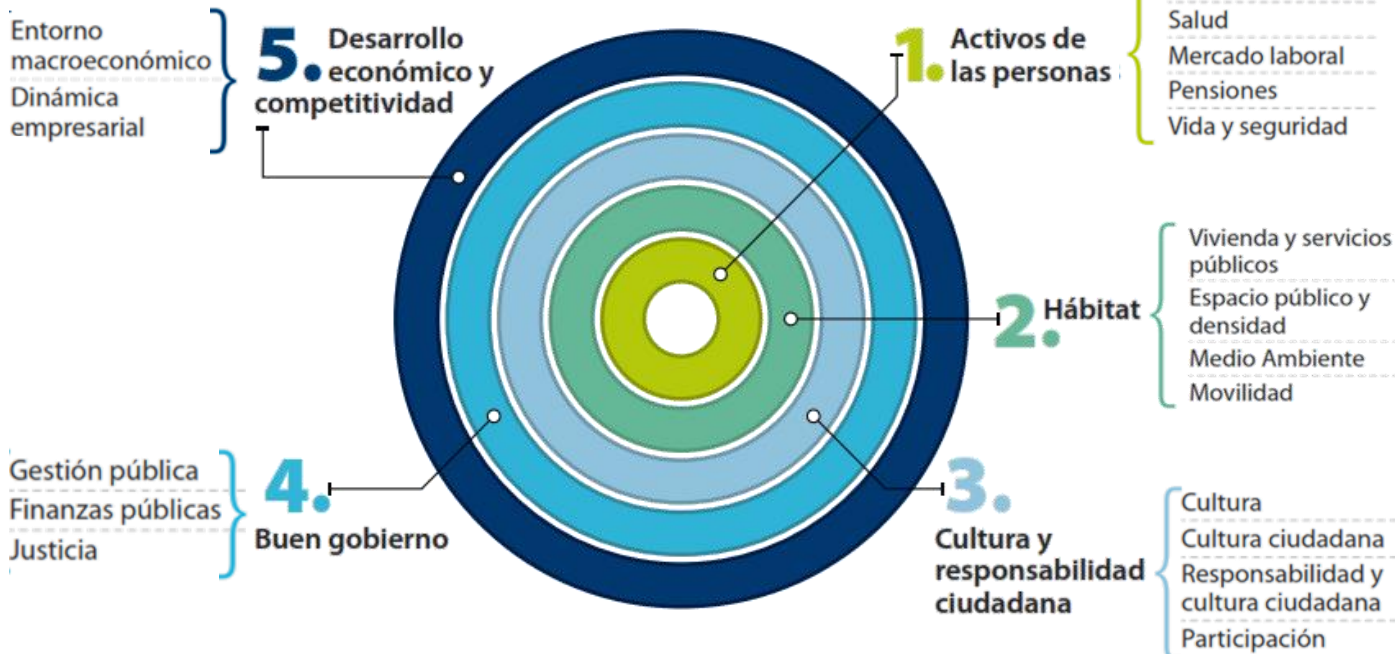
Entorno macroeconómico
Dinámica empresarial

5. Desarrollo económico y competitividad

1. Activos de las personas

Salud
Mercado laboral
Pensiones
Vida y seguridad

2. Hábitat

Vivienda y servicios públicos
Espacio público y densidad
Medio Ambiente
Movilidad

Gestión pública
Finanzas públicas
Justicia

4. Buen gobierno

3. Cultura y responsabilidad ciudadana

Cultura
Cultura ciudadana
Responsabilidad y cultura ciudadana
Participación